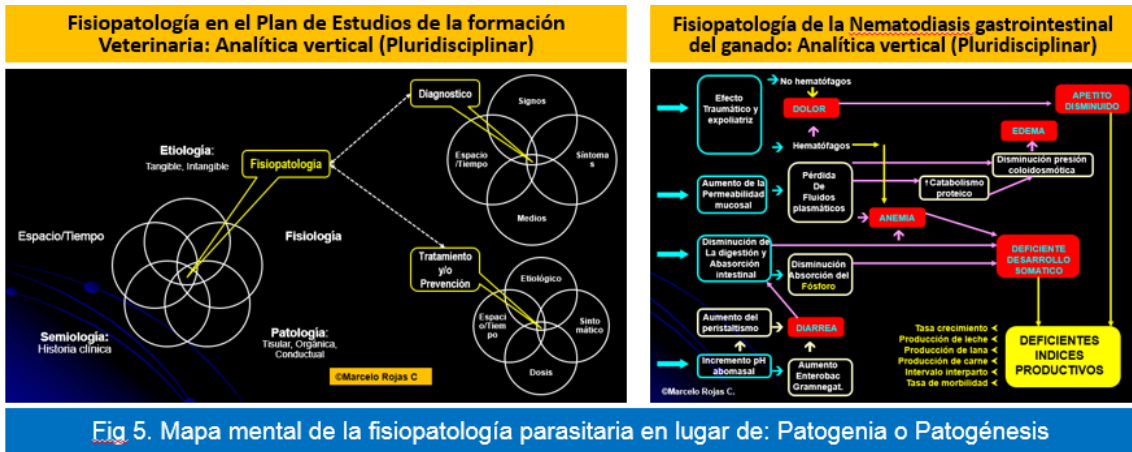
Fisiopatología en el Plan de Estudios de la formación Veterinaria: Analítica vertical (Pluridisciplinar)

Etiología:
Tangible, Intangible

Fisiopatología

Espacio/Tiempo

Fisiología

Semiología:
Historia clínica

Patología:
Tisular, Orgánica, Conductual

Diagnostico

Signos

Espacio /Tiempo

Síntomas

Medios

Tratamiento y/o Prevención

Etiológico

Espacio/Tiempo

Sintomático

Dosis

©Marcelo Rojas C

Fisiopatología de la Nematodiasis gastrointestinal del ganado: Analítica vertical (Pluridisciplinar)

No hematófagos

Efecto Traumático y expoliatriz

DOLOR

APETITO DISMINUIDO

Hematófagos

EDEMA

Disminución presión coloidosmótica

Aumento de la Permeabilidad mucosal

Pérdida De Fluidos plasmáticos

↑Catabolismo proteico

ANEMIA

Disminución de La digestión y Absorción intestinal

DEFICIENTE DESARROLLO SOMATICO

Disminución Absorción del Fósforo

Aumento del peristaltismo

DIARREA

Tasa crecimiento
Producción de leche
Producción de lana
Producción de carne
Intervalo interparto
Tasa de morbilidad

DEFICIENTES INDICES PRODUCTIVOS

Incremento pH abomasal

Aumento Enterobac Gramnegat.

©Marcelo Rojas C.

Fig 5. Mapa mental de la fisiopatología parasitaria en lugar de: Patogenia o Patogénesis